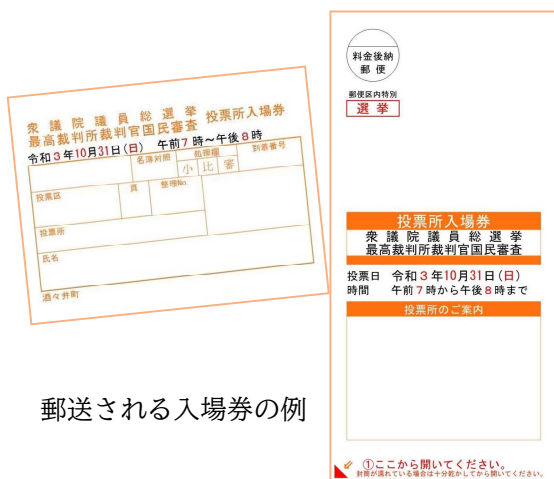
衆議院議員総選挙
最高裁判所裁判官国民審査 投票所入場券
令和3年10月31日（日） 午前7時～午後8時

名簿対照
抽聴機
小 比 審
到着番号
投票区
員
整理No.
投票所
氏名
酒々井町

料金後納
郵便

郵便区内特別
選挙

投票所入場券
衆議院議員総選挙
最高裁判所裁判官国民審査
投票日 令和3年10月31日（日）
時間 午前7時から午後8時まで
投票所のご案内

①ここから開いてください。
封筒が濡れている場合は十分乾かしてから開いてください。

郵送される入場券の例